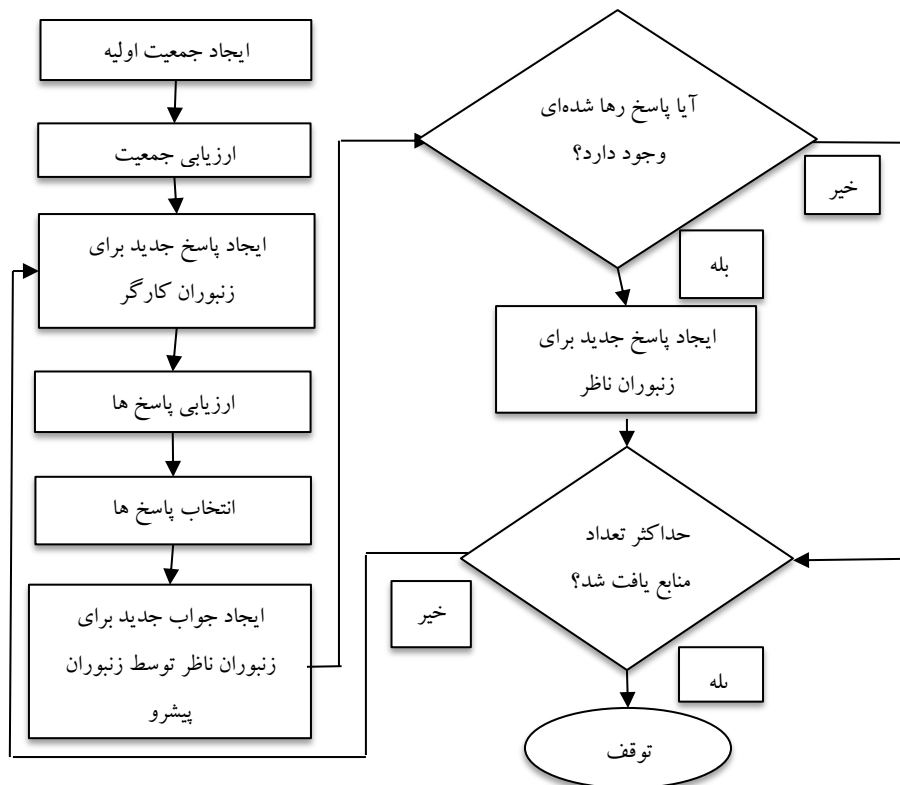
ایجاد جمعیت اولیه

ارزیابی جمعیت

ایجاد پاسخ جدید برای زنبوران کارگر

ارزیابی پاسخ ها

انتخاب پاسخ ها

ایجاد جواب جدید برای زنبوران ناظر توسط زنبوران پیشرو

آیا پاسخ رها شده‌ای وجود دارد؟

خیر

بله

ایجاد پاسخ جدید برای زنبوران ناظر

حداکثر تعداد منابع یافت شد؟

خیر

بله

توقف